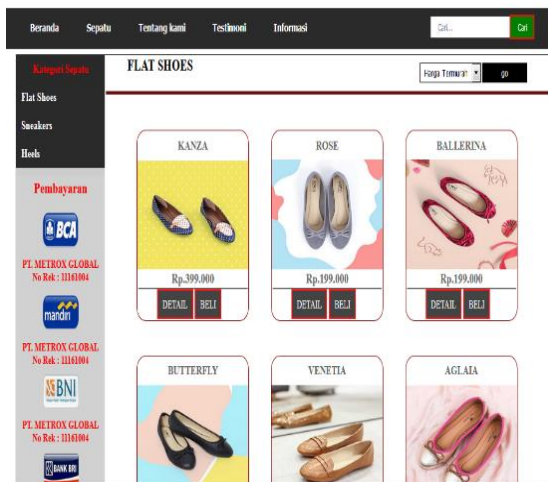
Beranda Sepatu Tentang kami Testimoni Informasi

Cari...

Cari

Kategori Sepatu

Flat Shoes

Sneakers

Heels

Pembayaran

BCA

PT. METROX GLOBAL
No Rek : 11161004

mandiri

PT. METROX GLOBAL
No Rek : 11161004

BNI

PT. METROX GLOBAL
No Rek : 11161004

BANK BRI

FLAT SHOES

Harga Termurah

go

KANZA

Rp.399.000

DETAIL BELI

ROSE

Rp.199.000

DETAIL BELI

BALLERINA

Rp.199.000

DETAIL BELI

BUTTERFLY

VENETIA

AGLAIA